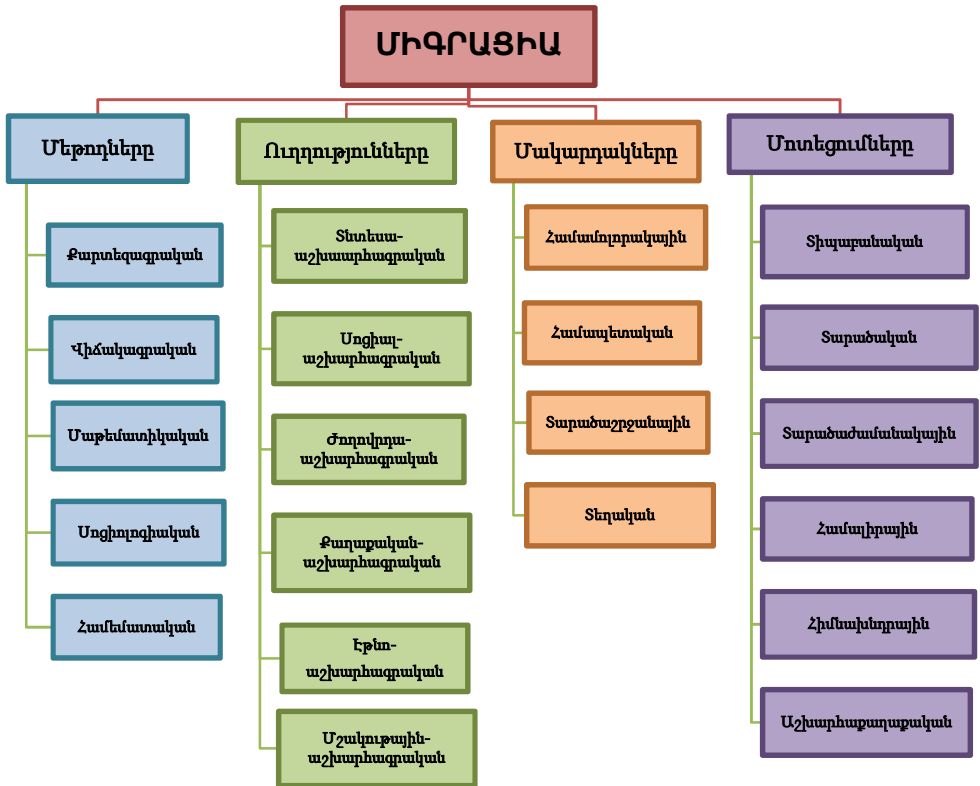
ՄԻԳՐԱՑԻԱ

Մեթոդները

Քարտեզագրական

Վիճակագրական

Մաթեմատիկական

Սոցիոլոգիական

Համեմատական

Ուղղությունները

Տնտեսա-աշխարհագրական

Սոցիալ-աշխարհագրական

Ժողովրդա-աշխարհագրական

Քաղաքական-աշխարհագրական

Էթնո-աշխարհագրական

Մշակութային-աշխարհագրական

Մակարդակները

Համամոլորակային

Համապետական

Տարածաշրջանային

Տեղական

Մոտեցումները

Տիպաբանական

Տարածական

Տարածաժամանակային

Համալիրային

Հիմնախնդրային

Աշխարհաքաղաքական